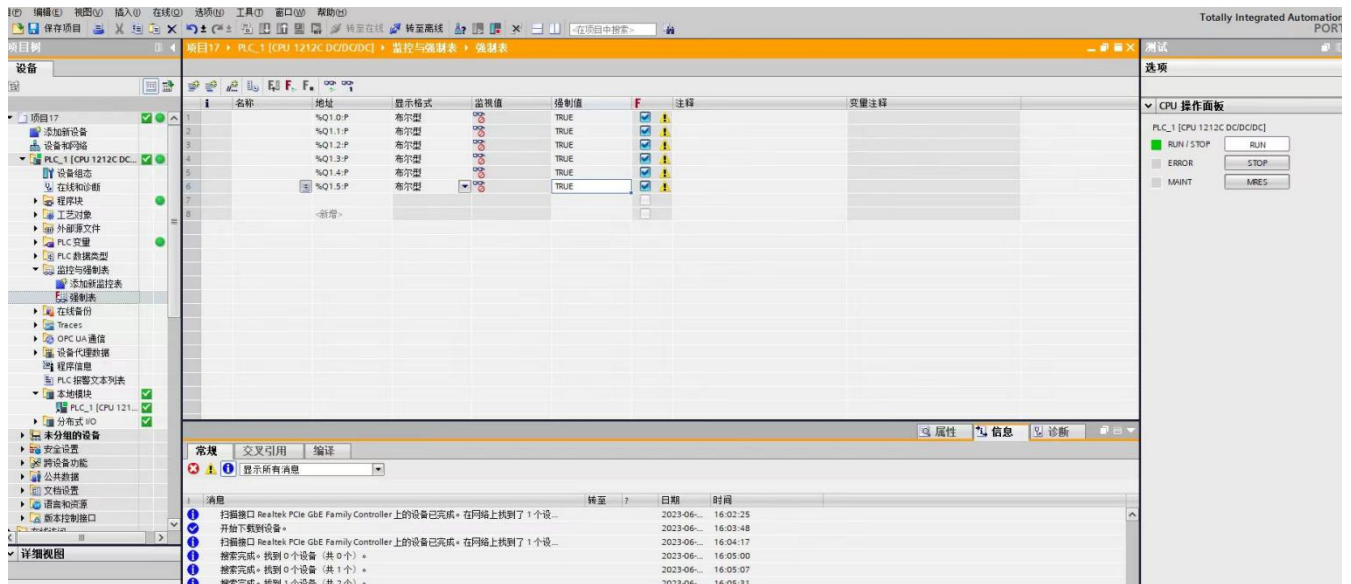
I(E) 编辑(E) 视图(V) 插入(I) 在线(O) 选项(N) 工具(T) 窗口(W) 帮助(H)
保存项目 转至在线 转至离线 <在项目中搜索>
Totally Integrated Automation PORT

项目树
设备

项目17 ▸ PLC_1 [CPU 1212C DC/DC/DC] ▸ 监控与强制表 ▸ 强制表

| i | 名称 | 地址 | 显示格式 | 监视值 | 强制值 | F | 注释 | 变量注释 |
|---|---|---|---|---|---|---|---|---|
| 1 | | %Q1.0:P | 布尔型 | | TRUE | | | |
| 2 | | %Q1.1:P | 布尔型 | | TRUE | | | |
| 3 | | %Q1.2:P | 布尔型 | | TRUE | | | |
| 4 | | %Q1.3:P | 布尔型 | | TRUE | | | |
| 5 | | %Q1.4:P | 布尔型 | | TRUE | | | |
| 6 | | %Q1.5:P | 布尔型 | | TRUE | | | |
| 7 | | | | | | | | |
| 8 | | <新增> | | | | | | |

项目17
添加新设备
设备和网络
PLC_1 [CPU 1212C DC...
设备组态
在线和诊断
程序块
工艺对象
外部源文件
PLC 变量
PLC 数据类型
监控与强制表
添加新监控表
强制表
在线备份
Traces
OPC UA 通信
设备代理数据
程序信息
PLC 报警文本列表
本地模块
PLC_1 [CPU 121...
分布式 I/O
未分组的设备
安全设置
跨设备功能
公共数据
文档设置
语言和资源
新本控制接口
详细视图

测试
选项
CPU 操作面板
PLC_1 [CPU 1212C DC/DC/DC]
RUN / STOP RUN
ERROR STOP
MAINT MRES

属性 信息 诊断
常规 交叉引用 编译
显示所有消息

| ! | 消息 | 转至 | ? | 日期 | 时间 |
|---|---|---|---|---|---|
| | 扫描接口 Realtek PCIe GbE Family Controller上的设备已完成。在网络上找到了 1 个设... | | | 2023-06-... | 16:02:25 |
| | 开始下载到设备。 | | | 2023-06-... | 16:03:48 |
| | 扫描接口 Realtek PCIe GbE Family Controller上的设备已完成。在网络上找到了 1 个设... | | | 2023-06-... | 16:04:17 |
| | 搜索完成。找到 0 个设备（共 0 个）。 | | | 2023-06-... | 16:05:00 |
| | 搜索完成。找到 0 个设备（共 1 个）。 | | | 2023-06-... | 16:05:07 |
| | 搜索完成。找到 1 个设备（共 2 个）。 | | | 2023-06-... | 16:05:31 |